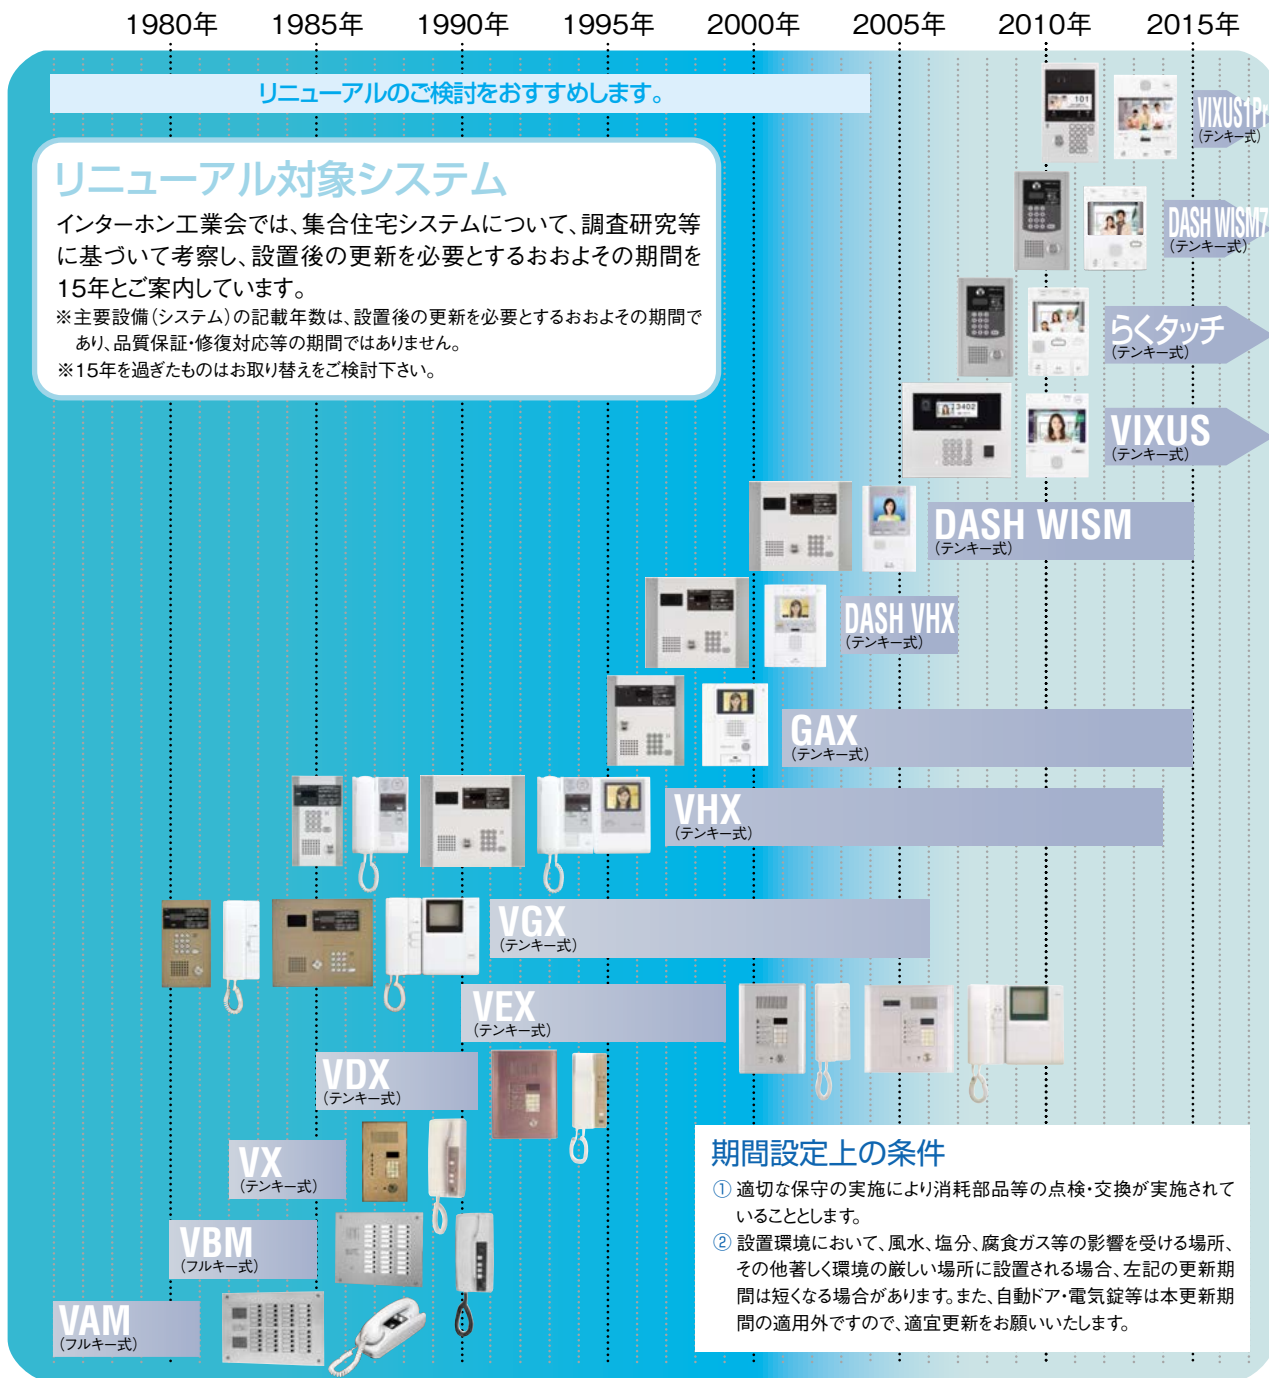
1980年 1985年 1990年 1995年 2000年 2005年 2010年 2015年

リニューアルのご検討をおすすめします。

リニューアル対象システム

インターホン工業会では、集合住宅システムについて、調査研究等に基づいて考察し、設置後の更新を必要とするおおよその期間を15年とご案内しています。

※主要設備(システム)の記載年数は、設置後の更新を必要とするおおよその期間であり、品質保証・修復対応等の期間ではありません。

※15年を過ぎたものはお取り替えをご検討下さい。

VIXUS1Pr
(テンキー式)

DASH WISM7
(テンキー式)

らくタッチ
(テンキー式)

VIXUS
(テンキー式)

DASH WISM
(テンキー式)

DASH VHX
(テンキー式)

GAX
(テンキー式)

VHX
(テンキー式)

VGX
(テンキー式)

VEX
(テンキー式)

VDX
(テンキー式)

VX
(テンキー式)

VBM
(フルキー式)

VAM
(フルキー式)

期間設定上の条件

① 適切な保守の実施により消耗部品等の点検・交換が実施されていることとします。

② 設置環境において、風水、塩分、腐食ガス等の影響を受ける場所、その他著しく環境の厳しい場所に設置される場合、左記の更新期間は短くなる場合があります。また、自動ドア・電気錠等は本更新期間の適用外ですので、適宜更新をお願いいたします。